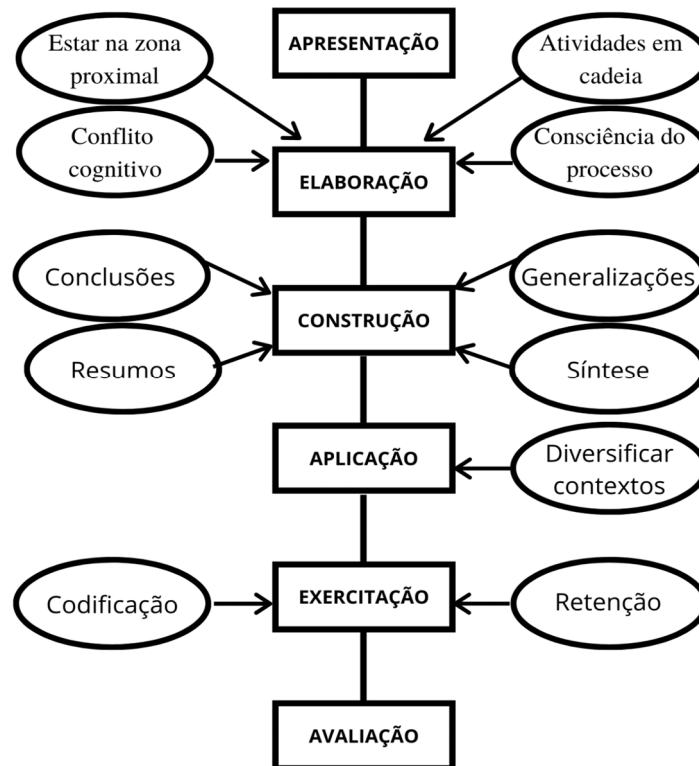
Estar na zona proximal

APRESENTAÇÃO

Atividades em cadeia

Conflito cognitivo

ELABORAÇÃO

Consciência do processo

Conclusões

Generalizações

CONSTRUÇÃO

Resumos

Síntese

APLICAÇÃO

Diversificar contextos

Codificação

EXERCITAÇÃO

Retenção

AVALIAÇÃO